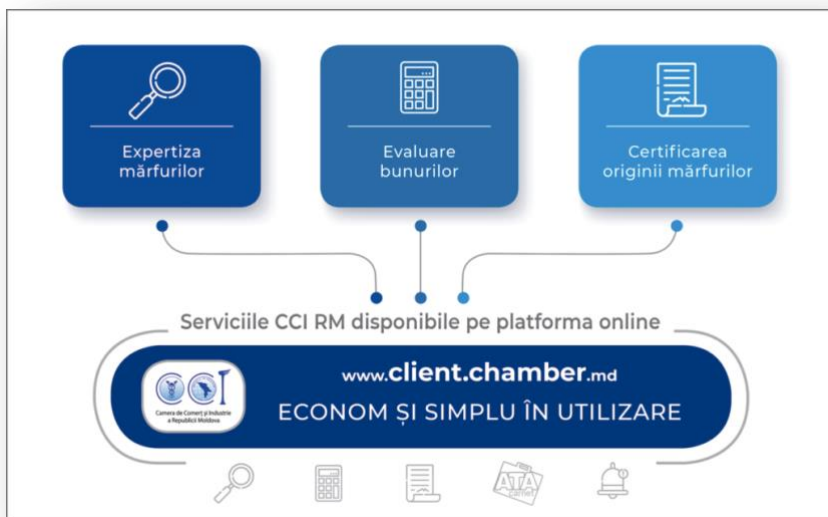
Expertiza mărfurilor

Evaluare bunurilor

Certificarea originii mărfurilor

Serviciile CCI RM disponibile pe platforma online

CCI

Camera de Comerț și Industrie a Republicii Moldova

www.client.chamber.md

ECONOM ȘI SIMPLU ÎN UTILIZARE

ATA CARNET